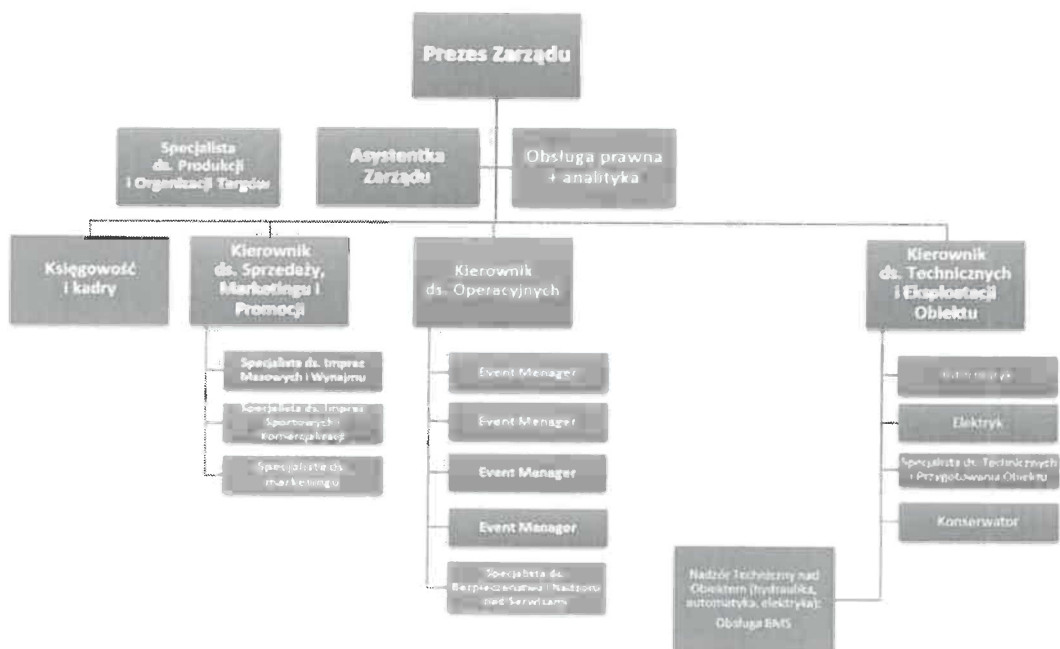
Prezes Zarządu

Specjalista ds. Produkcji i Organizacji Targów

Asystentka Zarządu

Obsługa prawna + analityka

Księgowość i kadry

Kierownik ds. Sprzedaży, Marketingu i Promocji

Specjalista ds. Imprez Masowych i Wynajmu

Specjalista ds. Imprez Sportowych i Komercjalizacji

Specjalista ds. marketingu

Kierownik ds. Operacyjnych

Event Manager

Event Manager

Event Manager

Event Manager

Specjalista ds. Bezpieczeństwa i Nadzoru nad Serwisami

Kierownik ds. Technicznych i Eksploatacji Obiektu

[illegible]

Elektryk

Specjalista ds. Technicznych i Przygotowania Obiektu

Konserwator

Nadzór Techniczny nad Obiektem (hydraulika, automatyka, elektryka): Obsługa BMS